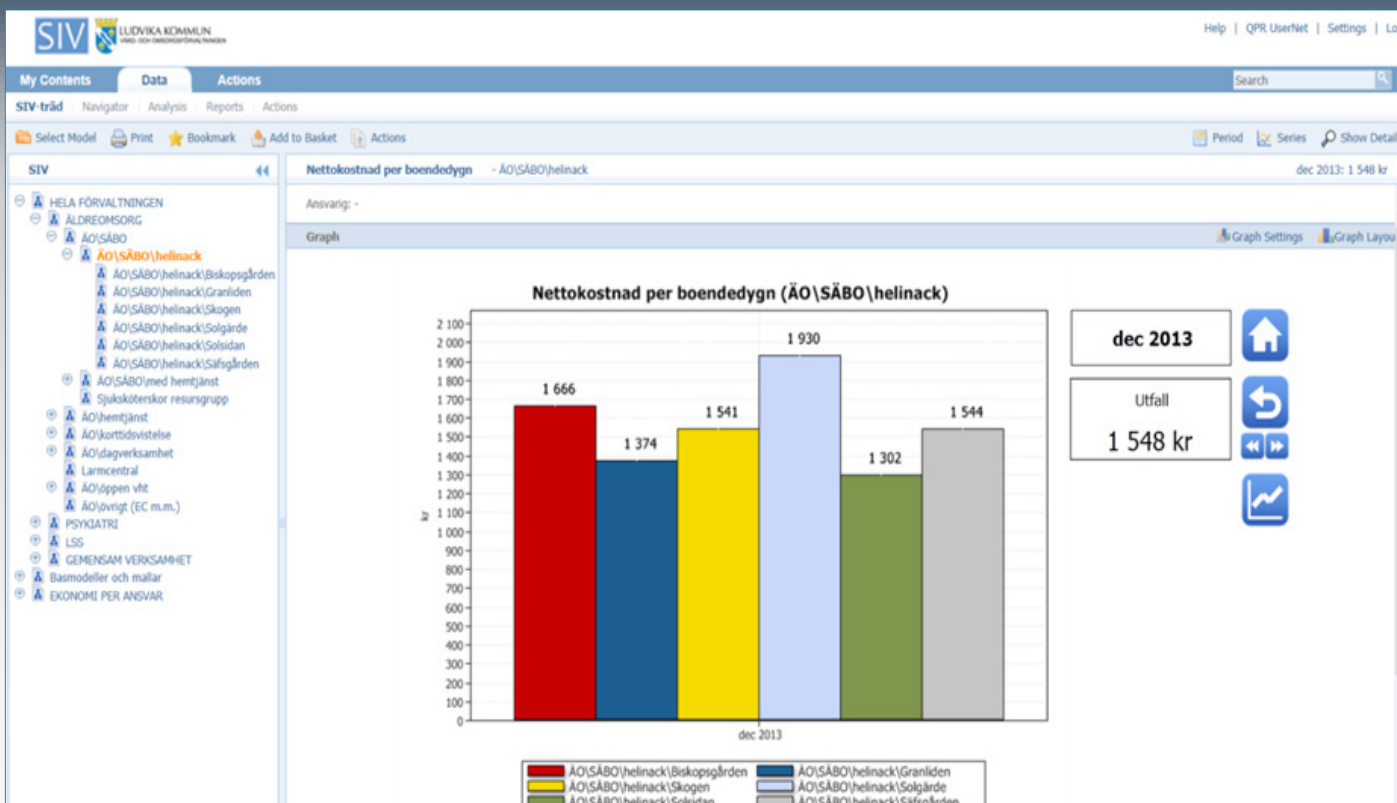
SIV LUDVIKA KOMMUN VÅRD- OCH OMSORGSFÖRVALTNINGEN

Help | QPR UserNet | Settings | Lo

My Contents Data Actions

Search

SIV-tråd Navigator Analysis Reports Actions

Select Model Print Bookmark Add to Basket Actions

Period Series Show Detail

SIV

HELA FÖRVALTNINGEN
ÄLDREOMSORG
ÄO\SÄBO
ÄO\SÄBO\helinack
ÄO\SÄBO\helinack\Biskopsgården
ÄO\SÄBO\helinack\Granliden
ÄO\SÄBO\helinack\Skogen
ÄO\SÄBO\helinack\Solgärde
ÄO\SÄBO\helinack\Solsidan
ÄO\SÄBO\helinack\Säfsgården
ÄO\SÄBO\med hemtjänst
Sjuksköterskor resursgrupp
ÄO\hemtjänst
ÄO\korttidsvistelse
ÄO\dagverksamhet
Larmcentral
ÄO\öppen vht
ÄO\övrigt (EC m.m.)
PSYKIATRI
LSS
GEMENSAM VERKSAMHET
Basmodeller och mallar
EKONOMI PER ANSVAR

Nettokostnad per boendedygn - ÄO\SÄBO\helinack

dec 2013: 1 548 kr

Ansvarig: -

Graph

Graph Settings Graph Layou

Nettokostnad per boendedygn (ÄO\SÄBO\helinack)

2 100
2 000
1 900
1 800
1 700
1 600
1 500
1 400
1 300
1 200
1 100
1 000
900
800
700
600
500
400
300
200
100
0

kr

1 666
1 374
1 541
1 930
1 302
1 544

dec 2013

dec 2013

Utfall
1 548 kr

ÄO\SÄBO\helinack\Biskopsgården
ÄO\SÄBO\helinack\Granliden
ÄO\SÄBO\helinack\Skogen
ÄO\SÄBO\helinack\Solgärde
ÄO\SÄBO\helinack\Solsidan
ÄO\SÄBO\helinack\Säfsgården